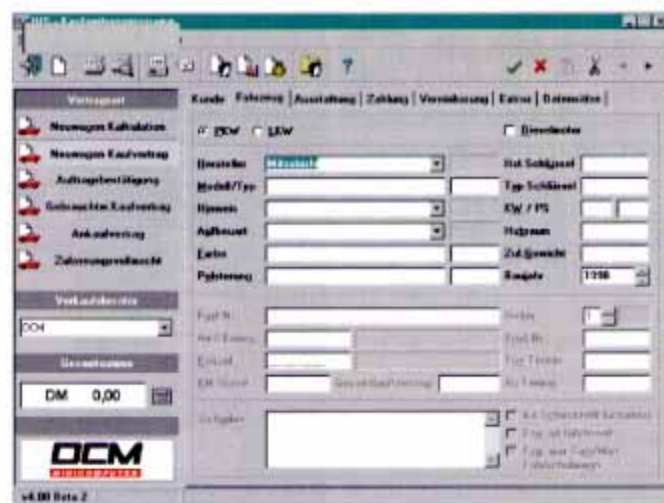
Vertragsart

Neuwagen Kalkulation

Neuwagen Kaufvertrag

Auftragsbestätigung

Gebrauchtw. Kaufvertrag

Ankaufvertrag

Zulassungsvollmacht

Verkaufsberater

DCM

Gesamtsumme

DM 0,00

DCM

v4.00 Beta 2

Kunde | Fahrzeug | Ausstattung | Zahlung | Vermittlung | Extras | Datenseiten |

PKW LKW

Dienstwagen

Hersteller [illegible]

Modell/Typ

Karosse

Aufbauart

Farbe

Polsterung

Hst. Schlüssel

Typ Schlüssel

KW / PS

Hubraum

Zul. Gewicht

Baujahr 1998

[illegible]

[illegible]

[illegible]

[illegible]

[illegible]

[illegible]

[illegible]

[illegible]

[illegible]

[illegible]